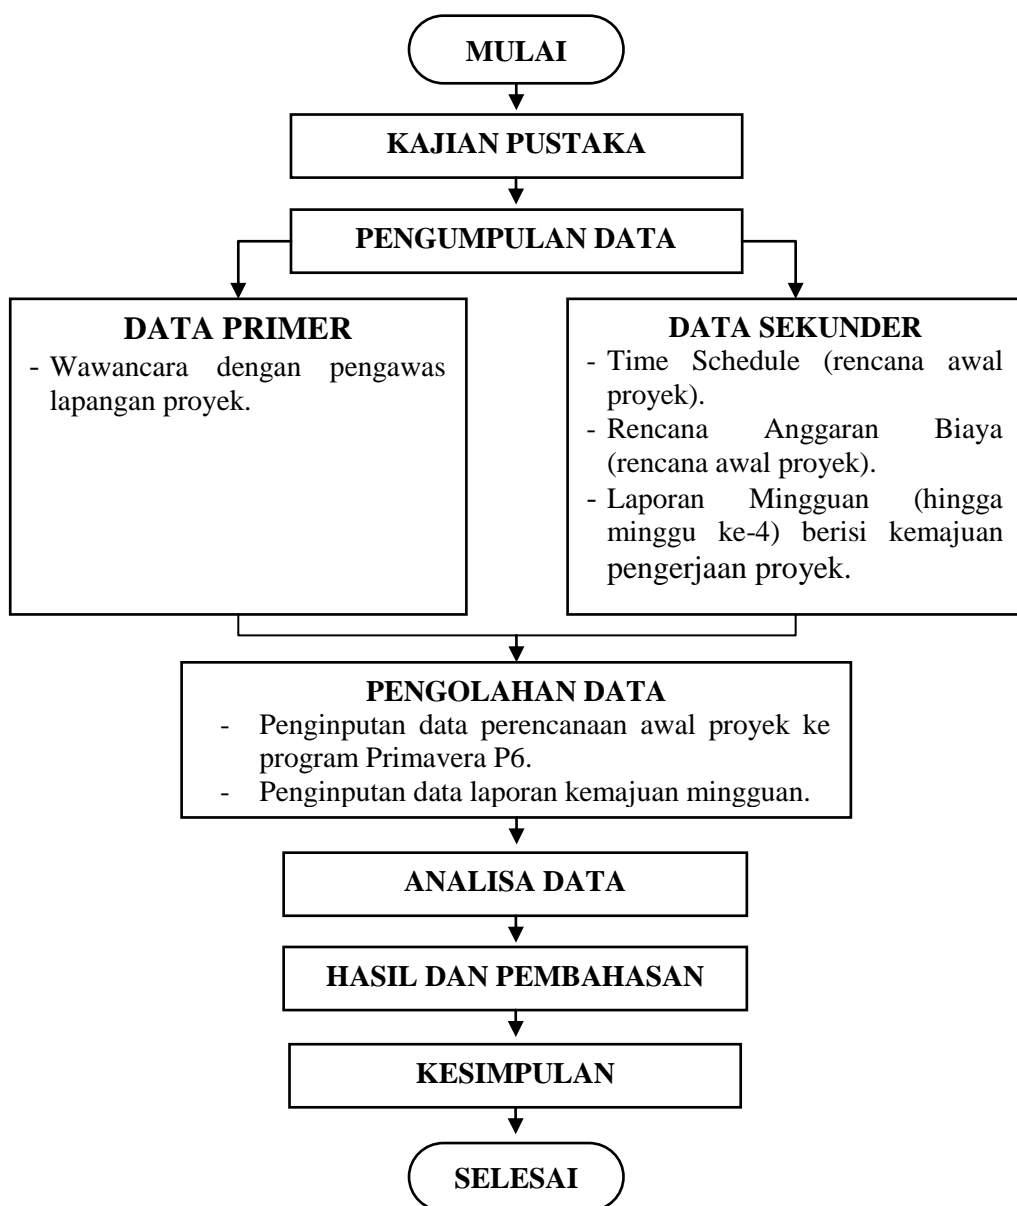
MULAI

KAJIAN PUSTAKA

PENGUMPULAN DATA

DATA PRIMER
- Wawancara dengan pengawas lapangan proyek.

DATA SEKUNDER
- Time Schedule (rencana awal proyek).
- Rencana Anggaran Biaya (rencana awal proyek).
- Laporan Mingguan (hingga minggu ke-4) berisi kemajuan pengerjaan proyek.

PENGOLAHAN DATA
- Penginputan data perencanaan awal proyek ke program Primavera P6.
- Penginputan data laporan kemajuan mingguan.

ANALISA DATA

HASIL DAN PEMBAHASAN

KESIMPULAN

SELESAI